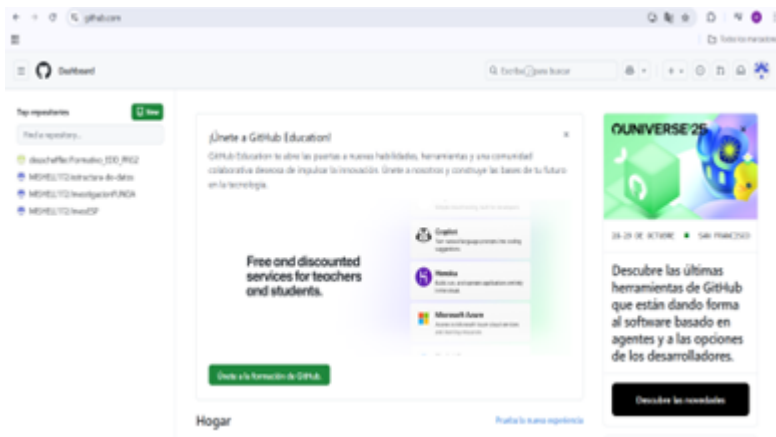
github.com

Todos los marcadores

Dashboard

Q Escribe / para buscar

Top repositories

New

Find a repository...

dbsachelfer/Formativo_EDD_RR02

MISHELL172/estructura-de-datos

MISHELL172/investigacionPUNDA

MISHELL172/InvesESP

¡Únete a GitHub Education!

GitHub Education te abre las puertas a nuevas habilidades, herramientas y una comunidad colaborativa deseosa de impulsar la innovación. Únete a nosotros y construye las bases de tu futuro en la tecnología.

Free and discounted services for teachers and students.

Copilot

Namika

Microsoft Azure

Únete a la formación de GitHub

Hogar

Prueba la nueva experiencia

UNIVERSE'25

28-29 DE OCTUBRE • SAN FRANCISCO

Descubre las últimas herramientas de GitHub que están dando forma al software basado en agentes y a las opciones de los desarrolladores.

Descubre las novedades